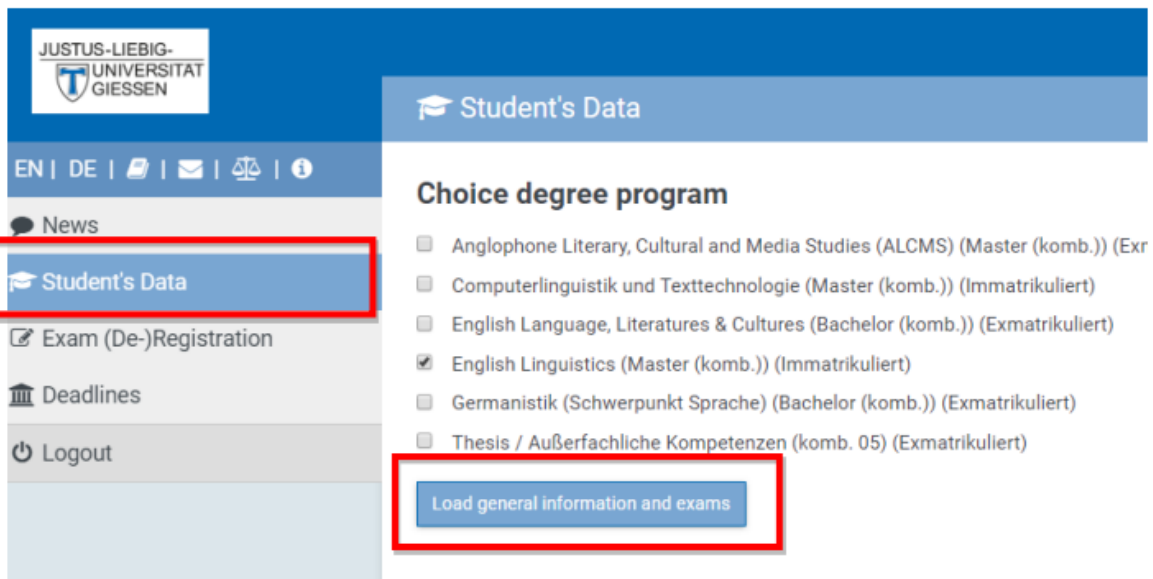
JUSTUS-LIEBIG-
UNIVERSITAT
GIESSEN

Student's Data

EN | DE | | | |

News

Student's Data

Exam (De-)Registration

Deadlines

Logout

Choice degree program

Anglophone Literary, Cultural and Media Studies (ALCMS) (Master (komb.)) (Exr

Computerlinguistik und Texttechnologie (Master (komb.)) (Immatrikuliert)

English Language, Literatures & Cultures (Bachelor (komb.)) (Exmatrikuliert)

English Linguistics (Master (komb.)) (Immatrikuliert)

Germanistik (Schwerpunkt Sprache) (Bachelor (komb.)) (Exmatrikuliert)

Thesis / Außerfachliche Kompetenzen (komb. 05) (Exmatrikuliert)

Load general information and exams